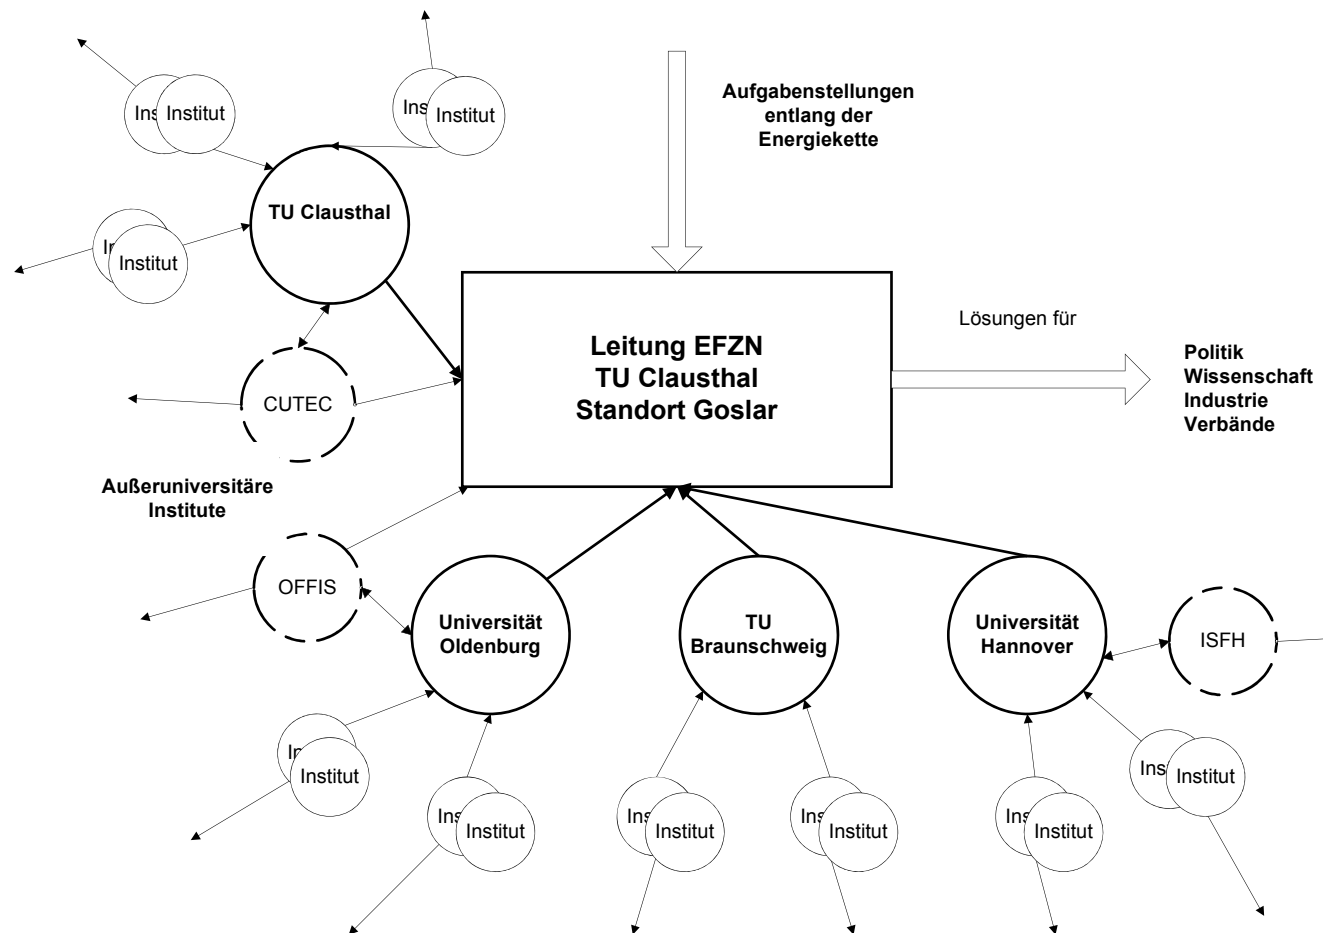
Ins Institut

Ins Institut

Aufgabenstellungen entlang der Energiekette

TU Clausthal

In Institut

Leitung EFZN
TU Clausthal
Standort Goslar

Lösungen für

Politik
Wissenschaft
Industrie
Verbände

CUTEC

Außeruniversitäre Institute

OFFIS

Universität Oldenburg

TU Braunschweig

Universität Hannover

ISFH

In Institut

Ins Institut

Ins Institut

Ins Institut

Ins Institut

Ins Institut

Ins Institut